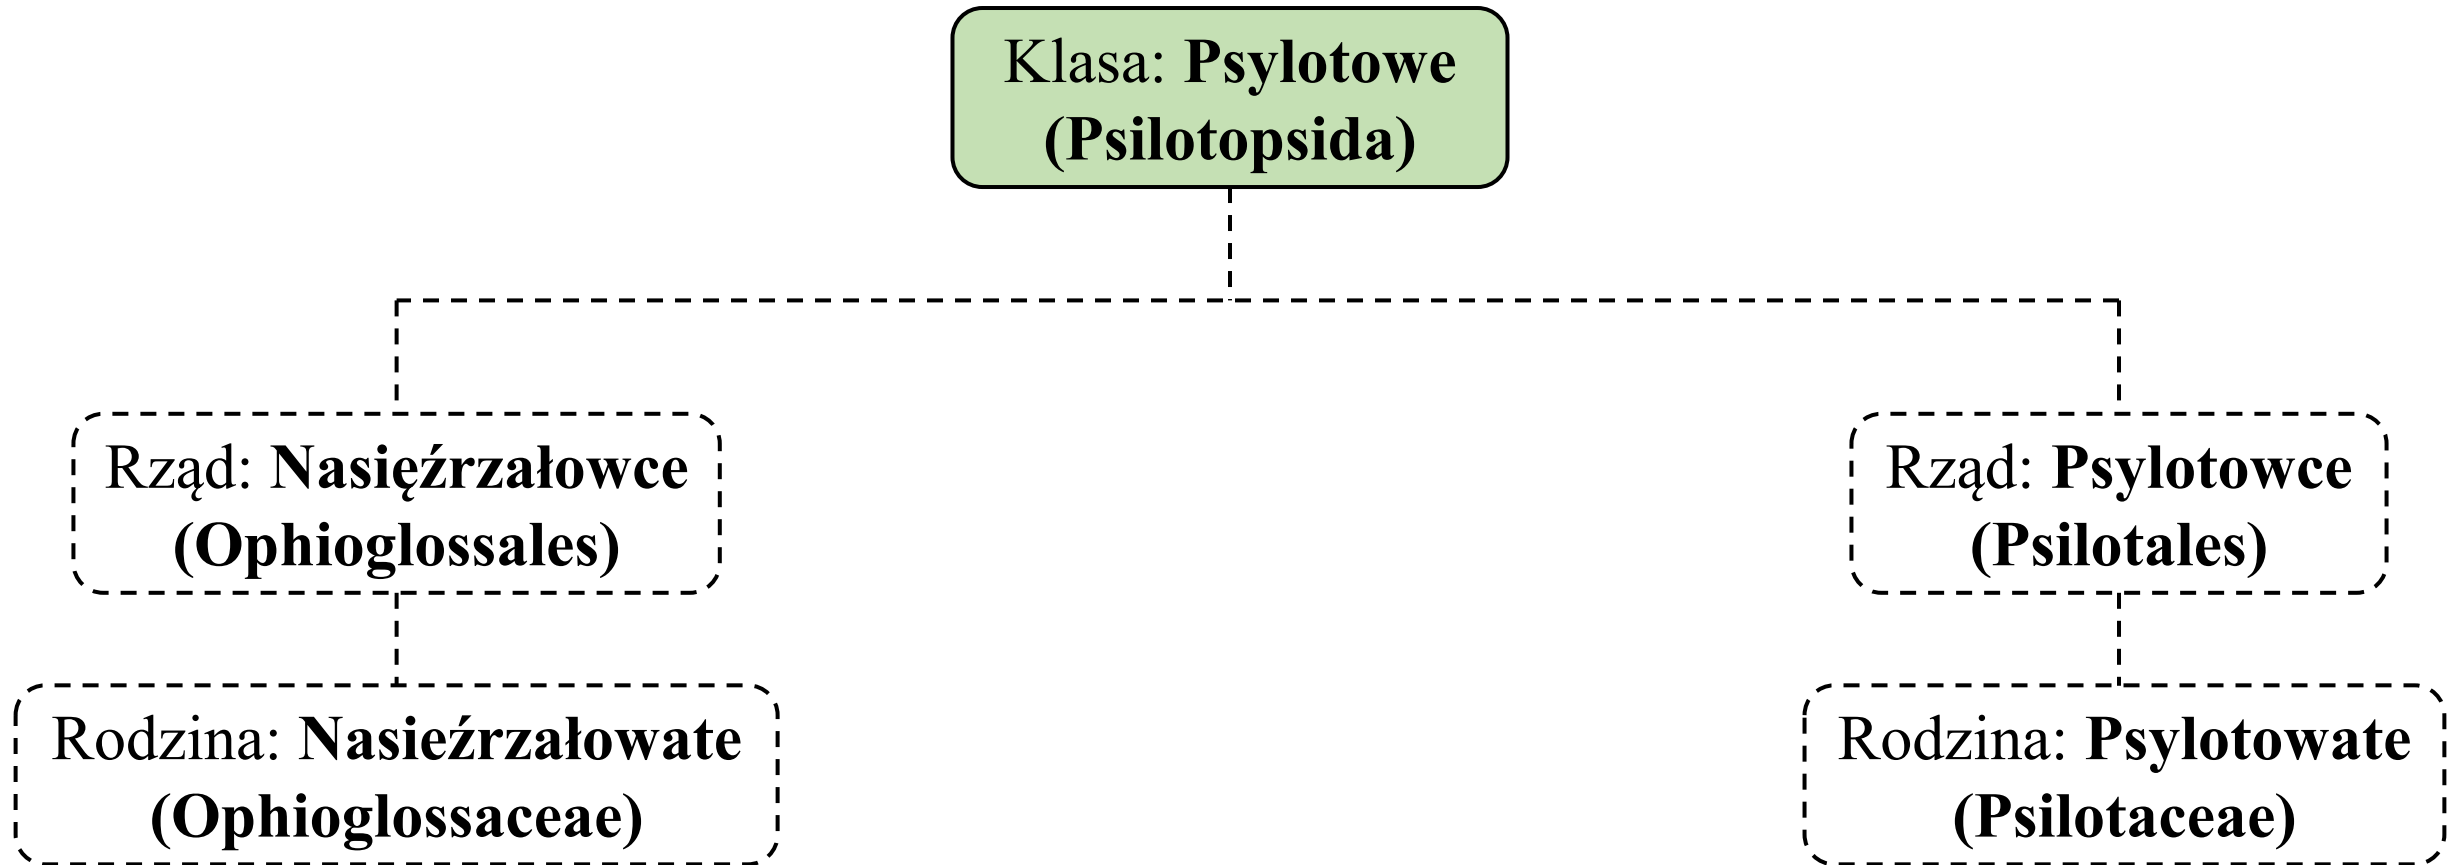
Klasa: **Psylotowe (Psilotopsida)**

Rząd: **Nasięźrzałowce (Ophioglossales)**

Rząd: **Psylotowce (Psilotales)**

Rodzina: **Nasieźrzałowate (Ophioglossaceae)**

Rodzina: **Psylotowate (Psilotaceae)**